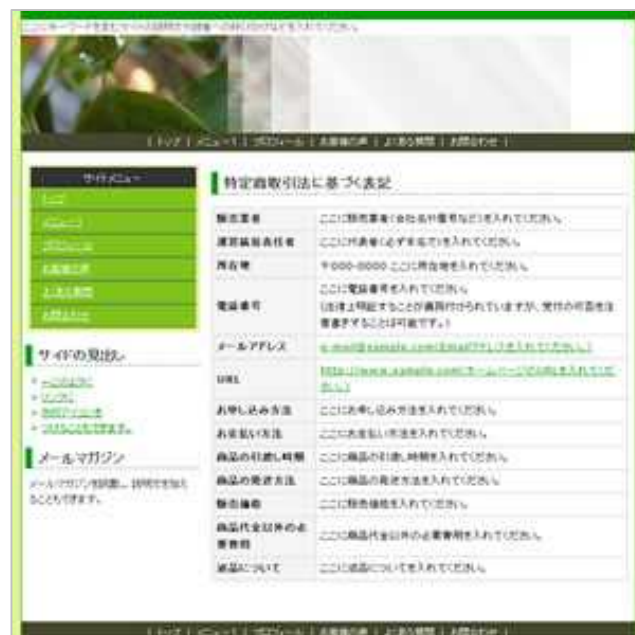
ここにキーワードを含むページの説明文や挨拶への誘導などを入れてください。

| トップ | メニュー1 | プロフィール | お客様の声 | よくある質問 | お問合わせ |

サイドメニュー
トップ
メニュー1
プロフィール
お客様の声
よくある質問
お問合わせ

サイドの見出し
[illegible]
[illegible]
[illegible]
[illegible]

メールマガジン
メールマガジン登録 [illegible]

特定商取引法に基づく表記

| | |
|---|---|
| 販売業者 | ここに販売業者（会社名や屋号など）を入れてください。 |
| 運営統括責任者 | ここに代表者（必ず本名）を入れてください。 |
| 所在地 | 〒000-0000 ここに所在地を入れてください。 |
| 電話番号 | ここに電話番号を入れてください。 (法律上明記することが義務付けられていますが、受付の可否を注意書きすることは可能です。) |
| メールアドレス | e-mail@example.com(Emailアドレスを入れてください。) |
| URL | http://www.example.com/(ホームページのURLを入れてください。) |
| お申し込み方法 | ここにお申し込み方法を入れてください。 |
| お支払い方法 | ここにお支払い方法を入れてください。 |
| 商品の引渡し時期 | ここに商品の引渡し時期を入れてください。 |
| 商品の発送方法 | ここに商品の発送方法を入れてください。 |
| 販売価格 | ここに販売価格を入れてください。 |
| 商品代金以外の必要料金 | ここに商品代金以外の必要料金を入れてください。 |
| 返品について | ここに返品についてを入れてください。 |

| トップ | メニュー1 | プロフィール | お客様の声 | よくある質問 | お問合わせ |